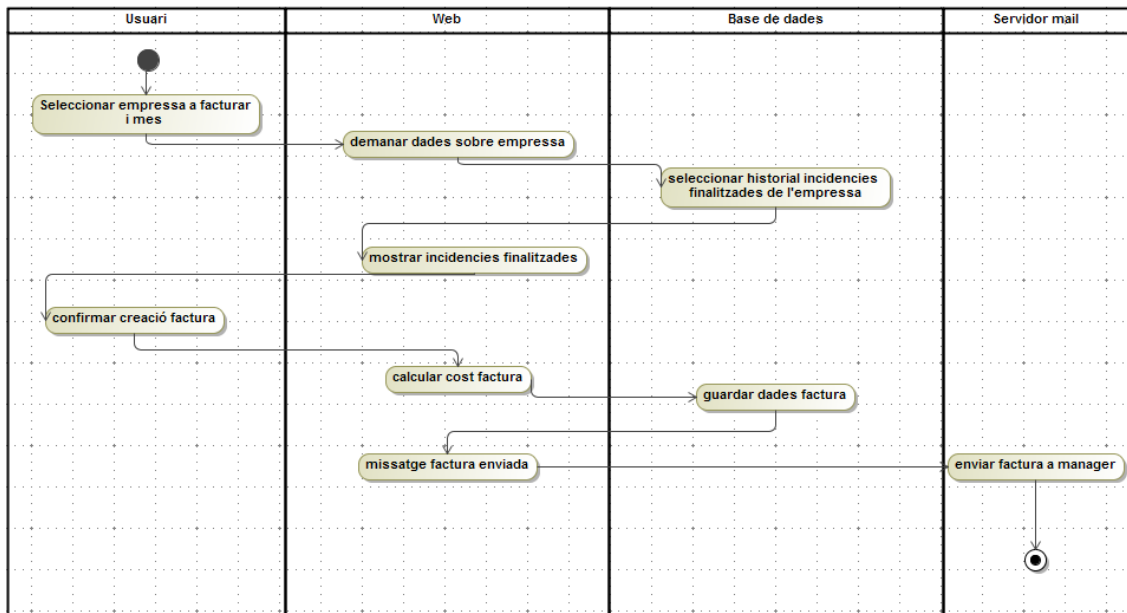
Usuari

Web

Base de dades

Servidor mail

Seleccionar empressa a facturar i mes

demanar dades sobre empressa

seleccionar historial incidencies finalitzades de l'empressa

mostrar incidencies finalitzades

confirmar creació factura

calcular cost factura

guardar dades factura

missatge factura enviada

enviar factura a manager